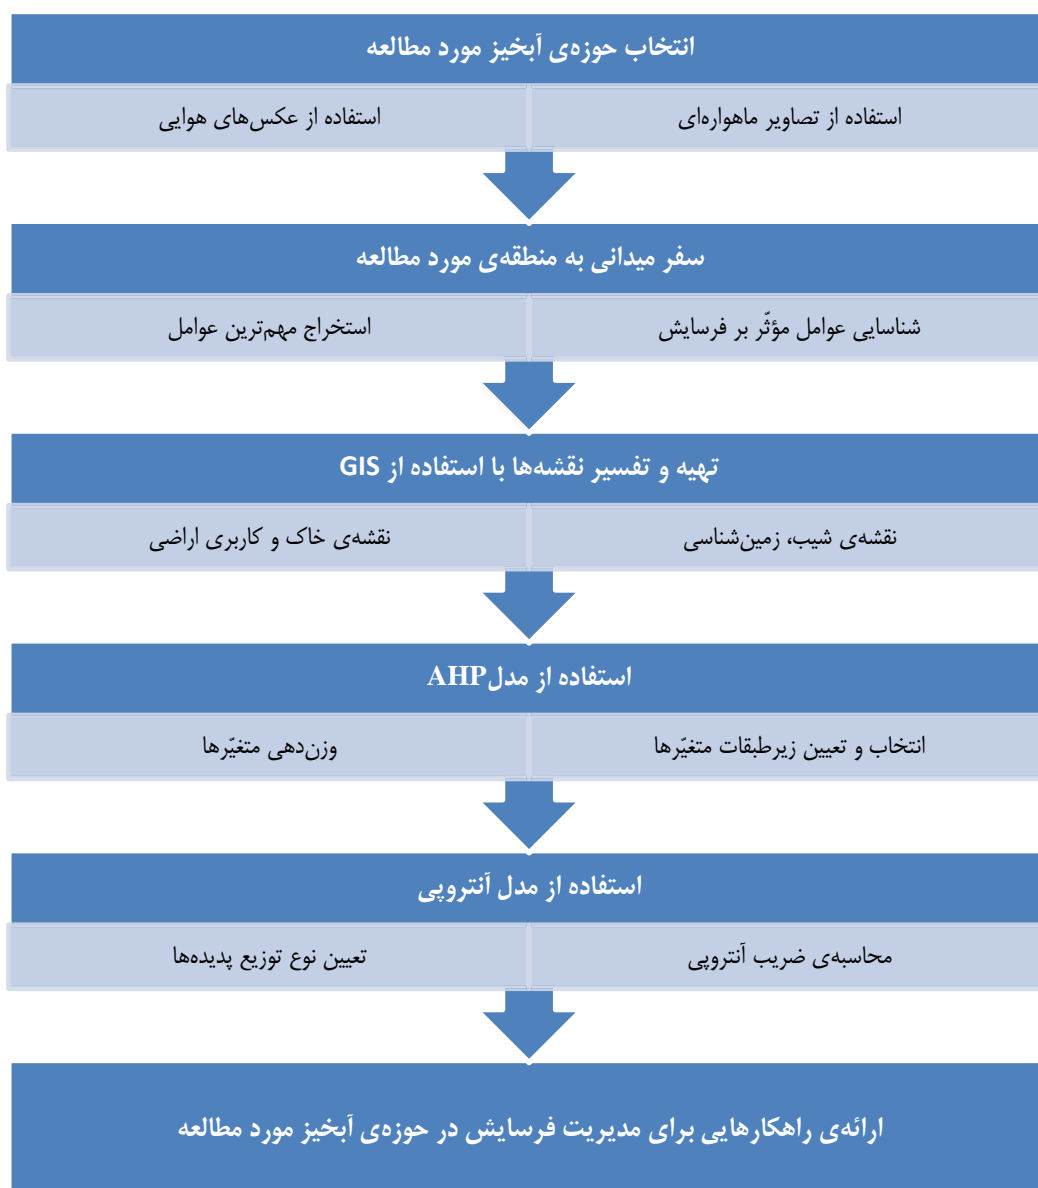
انتخاب حوزه‌ی آبخیز مورد مطالعه

استفاده از تصاویر ماهواره‌ای

استفاده از عکس‌های هوایی

سفر میدانی به منطقه‌ی مورد مطالعه

شناسایی عوامل مؤثّر بر فرسایش

استخراج مهم‌ترین عوامل

تهیه و تفسیر نقشه‌ها با استفاده از GIS

نقشه‌ی شیب، زمین‌شناسی

نقشه‌ی خاک و کاربری اراضی

استفاده از مدلAHP

انتخاب و تعیین زیرطبقات متغیّرها

وزن‌دهی متغیّرها

استفاده از مدل آنتروپی

محاسبه‌ی ضریب آنتروپی

تعیین نوع توزیع پدیده‌ها

ارائه‌ی راهکارهایی برای مدیریت فرسایش در حوزه‌ی آبخیز مورد مطالعه